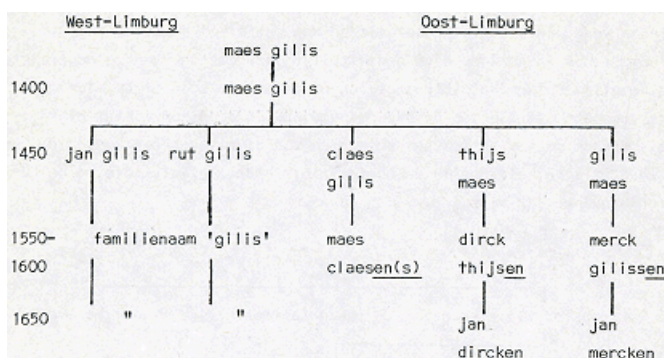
West-Limburg

Oost-Limburg

maes gilis

1400 maes gilis

1450 jan gilis rut gilis claes gilis thijs maes gilis maes

1550- familienaam 'gilis' maes dirck merck

1600 claesen(s) thijsen gilissen

1650 " " jan dircken jan mercken